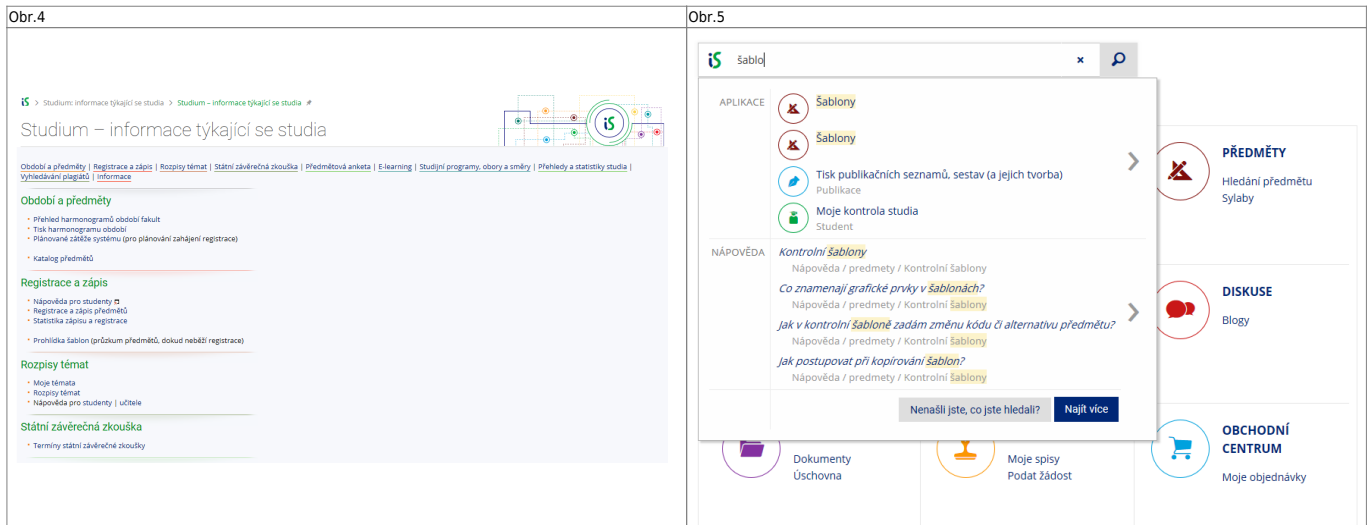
| Obr.4 | Obr.5 |
|---|---|
| | |

iS > Studium: informace týkající se studia > Studium – informace týkající se studia

Studium – informace týkající se studia

Období a předměty | Registrace a zápis | Rozpisy témat | Státní závěrečná zkouška | Předmětová anketa | E-learning | Studijní programy, obory a směry | Přehledy a statistiky studia | Vyhledávání plagiátů | Informace

Období a předměty

Přehled harmonogramů období fakult
Tisk harmonogramu období
Plánované zátěže systému (pro plánování zahájení registrace)

Katalog předmětů

Registrace a zápis

Nápověda pro studenty
Registrace a zápis předmětů
Statistika zápisu a registrace

Prohlídka šablon (průzkum předmětů, dokud neběží registrace)

Rozpisy témat

Moje témata
Rozpisy témat
Nápověda pro studenty | učitele

Státní závěrečná zkouška

Termíny státní závěrečné zkoušky

iS šablo ×

APLIKACE
Šablony
Šablony
Tisk publikačních seznamů, sestav (a jejich tvorba)
Publikace
Moje kontrola studia
Student

NÁPOVĚDA
Kontrolní šablony
Nápověda / predmety / Kontrolní šablony
Co znamenají grafické prvky v šablonách?
Nápověda / predmety / Kontrolní šablony
Jak v kontrolní šabloně zadám změnu kódu či alternativu předmětu?
Nápověda / predmety / Kontrolní šablony
Jak postupovat při kopírování šablon?
Nápověda / predmety / Kontrolní šablony

Nenašli jste, co jste hledali? Najít více

PŘEDMĚTY
Hledání předmětu
Sylaby

DISKUSE
Blogy

Dokumenty
Úschovna

Moje spisy
Podat žádost

OBCHODNÍ CENTRUM
Moje objednávky